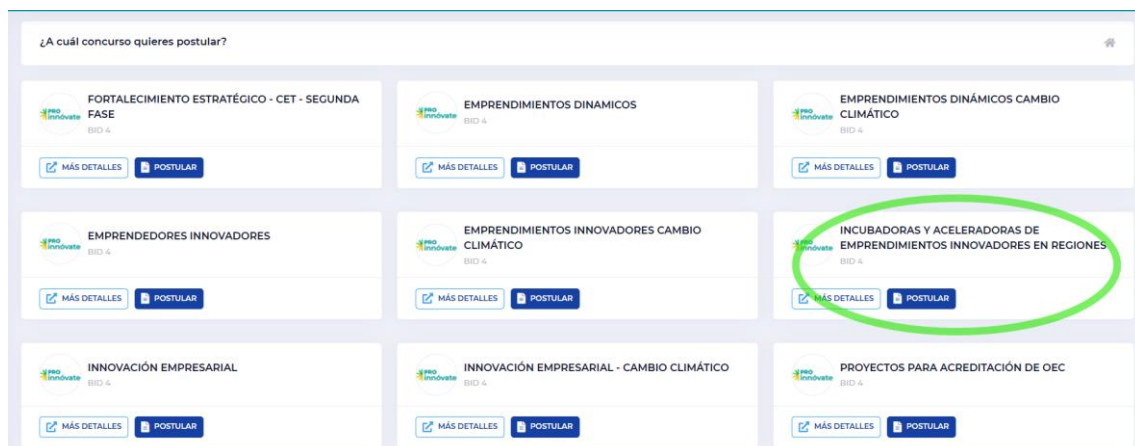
¿A cuál concurso quieres postular?

PRO innóvate FORTALECIMIENTO ESTRATÉGICO - CET - SEGUNDA FASE
BID 4
MÁS DETALLES POSTULAR

PRO innóvate EMPRENDIMIENTOS DINAMICOS
BID 4
MÁS DETALLES POSTULAR

PRO innóvate EMPRENDIMIENTOS DINÁMICOS CAMBIO CLIMÁTICO
BID 4
MÁS DETALLES POSTULAR

PRO innóvate EMPRENDEDORES INNOVADORES
BID 4
MÁS DETALLES POSTULAR

PRO innóvate EMPRENDIMIENTOS INNOVADORES CAMBIO CLIMÁTICO
BID 4
MÁS DETALLES POSTULAR

PRO innóvate INCUBADORAS Y ACELERADORAS DE EMPRENDIMIENTOS INNOVADORES EN REGIONES
BID 4
MÁS DETALLES POSTULAR

PRO innóvate INNOVACIÓN EMPRESARIAL
BID 4
MÁS DETALLES POSTULAR

PRO innóvate INNOVACIÓN EMPRESARIAL - CAMBIO CLIMÁTICO
BID 4
MÁS DETALLES POSTULAR

PRO innóvate PROYECTOS PARA ACREDITACIÓN DE OEC
BID 4
MÁS DETALLES POSTULAR